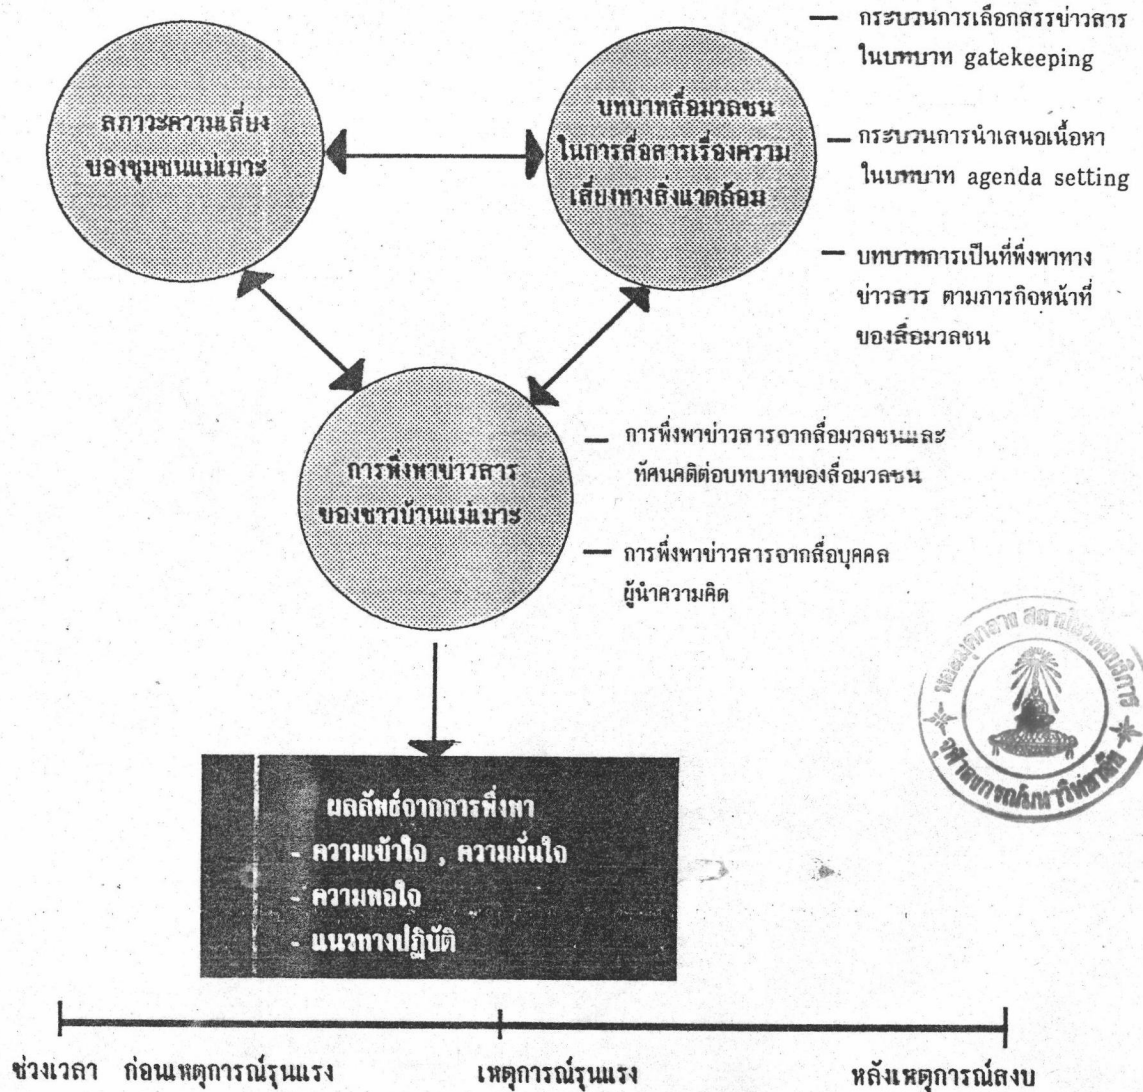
สภาวะความเสี่ยงของชุมชนแม่เมาะ

บทบาทสื่อมวลชนในการสื่อสารเรื่องความเสี่ยงทางสิ่งแวดล้อม

— กระบวนการเลือกสรรข่าวสารในบทบาท gatekeeping

— กระบวนการนำเสนอเนื้อหาในบทบาท agenda setting

— บทบาทการเป็นที่พึ่งพาทางข่าวสาร ตามภารกิจหน้าที่ของสื่อมวลชน

การพึ่งพาข่าวสารของชาวบ้านแม่เมาะ

— การพึ่งพาข่าวสารจากสื่อมวลชนและทัศนคติต่อบทบาทของสื่อมวลชน

— การพึ่งพาข่าวสารจากสื่อบุคคลผู้นำความคิด

หอสมุดกลาง สถาบันวิทยบริการ จุฬาลงกรณ์มหาวิทยาลัย

ผลลัพธ์จากการพึ่งพา
- ความเข้าใจ , ความมั่นใจ
- ความพอใจ
- แนวทางปฏิบัติ

ช่วงเวลา ก่อนเหตุการณ์รุนแรง เหตุการณ์รุนแรง หลังเหตุการณ์สงบ